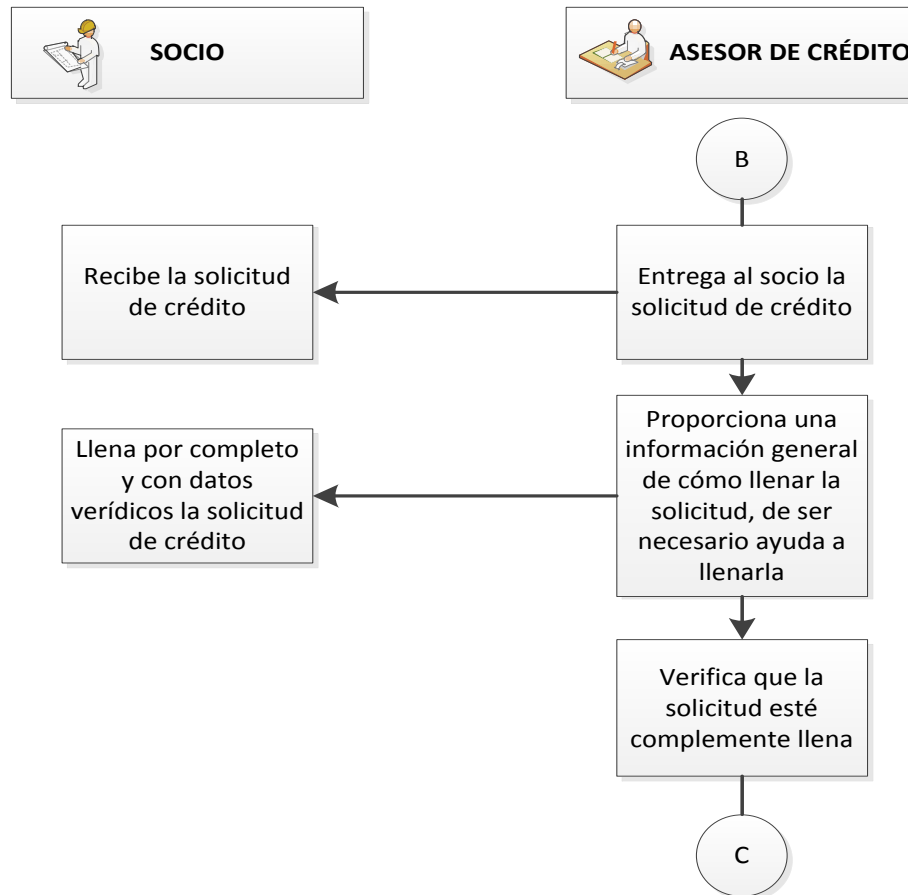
SOCIO

ASESOR DE CRÉDITO

B

Recibe la solicitud de crédito

Entrega al socio la solicitud de crédito

Llena por completo y con datos verídicos la solicitud de crédito

Proporciona una información general de cómo llenar la solicitud, de ser necesario ayuda a llenarla

Verifica que la solicitud esté complemente llena

C